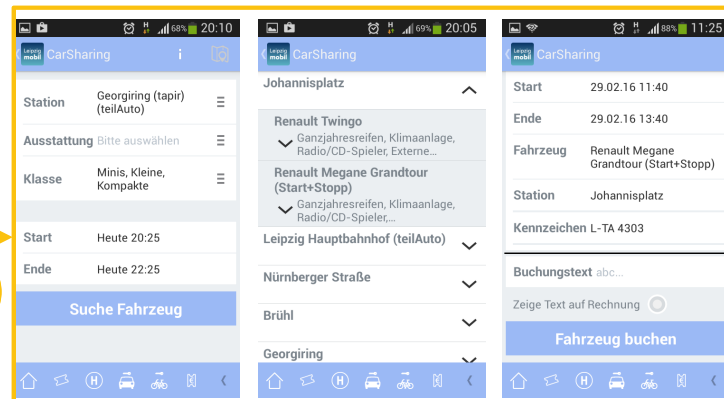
68% 20:10
Leipzig mobil CarSharing

Station Georgiring (tapir) (teilAuto)
Ausstattung Bitte auswählen
Klasse Minis, Kleine, Kompakte

Start Heute 20:25
Ende Heute 22:25

Suche Fahrzeug

69% 20:05
Leipzig mobil CarSharing

Johannisplatz

Renault Twingo
Ganzjahresreifen, Klimaanlage, Radio/CD-Spieler, Externe...

Renault Megane Grandtour (Start+Stopp)
Ganzjahresreifen, Klimaanlage, Radio/CD-Spieler,...

Leipzig Hauptbahnhof (teilAuto)

Nürnberger Straße

Brühl

Georgiring

88% 11:25
Leipzig mobil CarSharing

Start 29.02.16 11:40
Ende 29.02.16 13:40
Fahrzeug Renault Megane Grandtour (Start+Stopp)
Station Johannisplatz
Kennzeichen L-TA 4303

Buchungstext abc...

Zeige Text auf Rechnung

Fahrzeug buchen